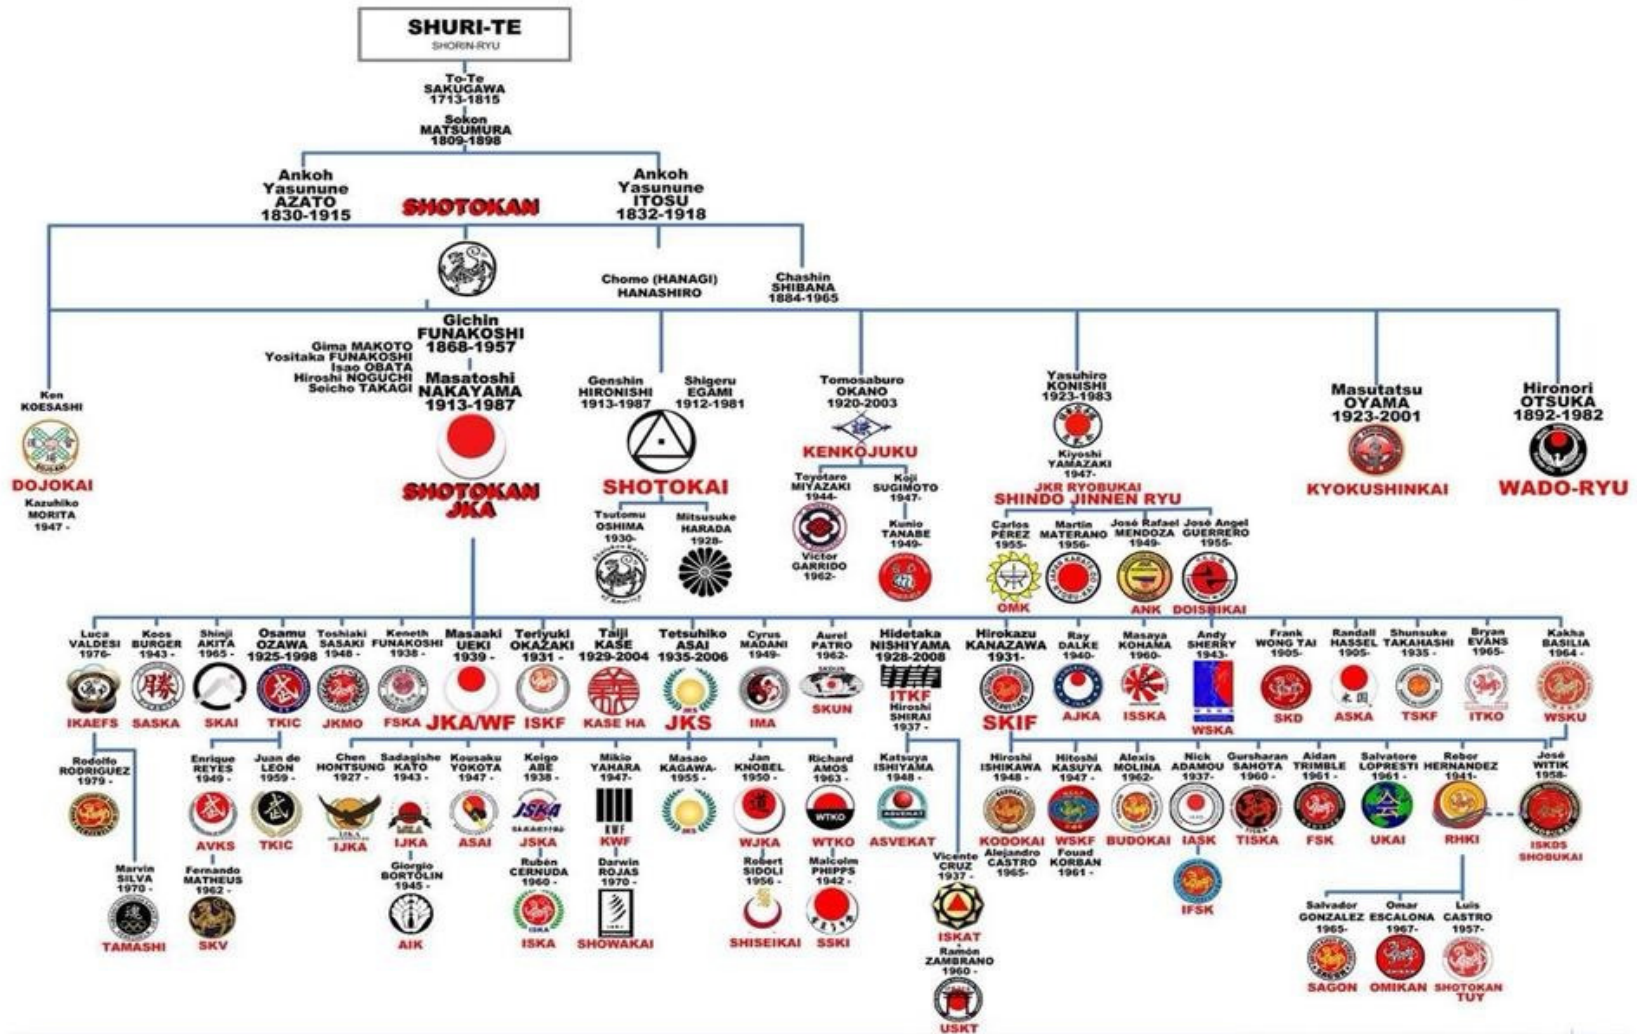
SHURI-TE
SHORIN-RYU

To-Te SAKUGAWA 1713-1815

Sokon MATSUMURA 1809-1898

Ankoh Yasunune AZATO 1830-1915

SHOTOKAN

Ankoh Yasunune ITOSU 1832-1918

Chomo (HANAGI) HANASHIRO

Chashin SHIBANA 1884-1965

Gichin FUNAKOSHI 1868-1957

Gima MAKOTO
Yositaka FUNAKOSHI
Isao OBATA
Hiroshi NOGUCHI
Seicho TAKAGI

Masatoshi NAKAYAMA 1913-1987

SHOTOKAN JKA

Ken KOESASHI

DOJOKAI

Kazuhiko MORITA 1947 -

Genshin HIRONISHI 1913-1987

Shigeru EGAMI 1912-1981

SHOTOKAI

Tsutomu OSHIMA 1930-

Mitsusuke HARADA 1928-

Tomosaburo OKANO 1920-2003

KENKOJUKU

Toyotaro MIYAZAKI 1944-

Koji SUGIMOTO 1947-

Victor GARRIDO 1962-

Kunio TANABE 1949-

Yasuhiro KONISHI 1923-1983

Kiyoshi YAMAZAKI 1947-

JKR RYOBUKAI
SHINDO JINNEN RYU

Carlos PEREZ 1955-

Martin MATERANO 1956-

José Rafael MENDOZA 1949-

José Angel GUERRERO 1955-

OMK
ANK
DOISHIKAI

Masutatsu OYAMA 1923-2001

KYOKUSHINKAI

Hironori OTSUKA 1892-1982

WADO-RYU

Luca VALDESI 1976-

Koos BURGER 1943 -

Shinji AKITA 1965 -

Osamu OZAWA 1925-1998

Toshiaki SASAKI 1948 -

Keneth FUNAKOSHI 1938 -

Masaaki UEKI 1939 -

Teriyuki OKAZAKI 1931 -

Taiji KASE 1929-2004

Tetsuhiko ASAI 1935-2006

Cyrus MADANI 1949-

Aurel PATRO 1962-

Hidetaka NISHIYAMA 1928-2008

Hirokazu KANAZAWA 1931-

Ray DALKE 1940-

Masaya KOHAMA 1960-

Andy SHERRY 1943-

Frank WONG TAI 1905-

Randall HASSEL 1905-

Shunsuke TAKAHASHI 1935 -

Bryan EVANS 1965-

Kakha BASILIA 1964 -

IKAEFS
SASKA
SKAI
TKIC
JKMO
FSKA
JKA/WF
ISKF
KASE HA
JKS
IMA
SKUN
ITKF
SKIF
AJKA
ISSKA
WSKA
SKD
ASKA
TSKF
ITKO
WSKU

Hiroshi SHIRAI 1937 -

Rodolfo RODRIGUEZ 1979 -

Enrique REYES 1949 -

Juan de LEON 1959 -

Chen HONTSUNG 1927 -

Sadagishe KATO 1943 -

Kousaku YOKOTA 1947 -

Keigo ABE 1938 -

Mikio YAHARA 1947-

Masao KAGAWA 1955 -

Jan KNOBEL 1950 -

Richard AMOS 1963 -

Katsuya ISHIYAMA 1948 -

Hiroshi ISHIKAWA 1948 -

Hitoshi KASUYA 1947 -

Alexis MOLINA 1962-

Nick ADAMOU 1937-

Gursharan SAHOTA 1960 -

Aidan TRIMBLE 1961 -

Salvatore LOPRESTI 1961 -

Rebor HERNANDEZ 1941-

José WITIK 1958-

AVKS
TKIC
IJKA
IJKA
ASAI
JSKA
KWF
WJKA
WTKO
ASVEKAT
KODOKAI
WSKF
BUDOKAI
IASK
TISKA
FSK
UKAI
RHKI
ISKDS SHOBUKAI

Alejandro CASTRO 1965-

Fouad KORBAN 1961 -

Marvin SILVA 1970 -

Fernando MATHEUS 1962 -

Giorgio BORTOLIN 1945 -

Rubén CERNUDA 1960 -

Darwin ROJAS 1970 -

Robert SIDOLI 1956 -

Malcolm PHIPPS 1942 -

Vicente CRUZ 1937 -

IFSK

TAMASHI
SKV
AIK
ISKA
SHOWAKAI
SHISEIKAI
SSKI
ISKAT

Ramón ZAMBRANO 1960 -

USKT

Salvador GONZALEZ 1965-

Omar ESCALONA 1967-

Luis CASTRO 1957-

SAGON
OMIKAN
SHOTOKAN TUY